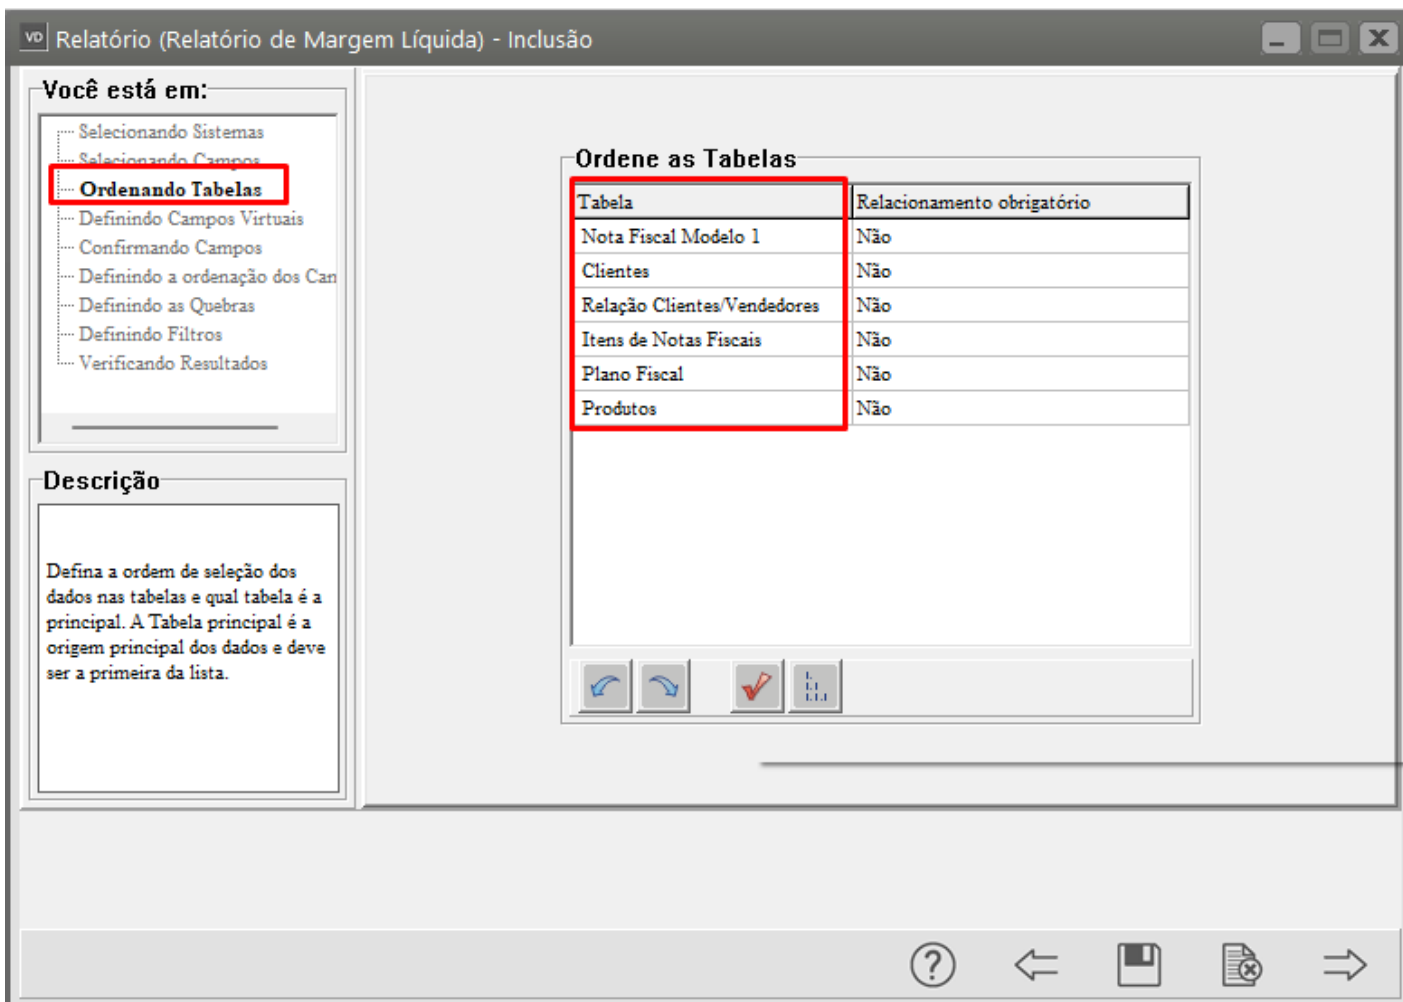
VD Relatório (Relatório de Margem Líquida) - Inclusão

Você está em:

Selecionando Sistemas
Selecionando Campos
Ordenando Tabelas
Definindo Campos Virtuais
Confirmando Campos
Definindo a ordenação dos Can
Definindo as Quebras
Definindo Filtros
Verificando Resultados

Descrição

Defina a ordem de seleção dos dados nas tabelas e qual tabela é a principal. A Tabela principal é a origem principal dos dados e deve ser a primeira da lista.

Ordene as Tabelas

| Tabela | Relacionamento obrigatório |
|---|---|
| Nota Fiscal Modelo 1 | Não |
| Clientes | Não |
| Relação Clientes/Vendedores | Não |
| Itens de Notas Fiscais | Não |
| Plano Fiscal | Não |
| Produtos | Não |